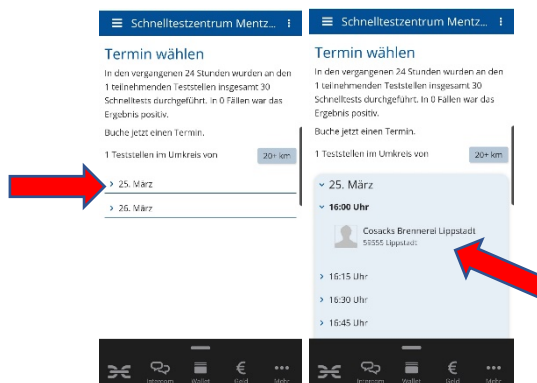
≡ Schnelltestzentrum Mentz... ⋮

Termin wählen

In den vergangenen 24 Stunden wurden an den 1 teilnehmenden Teststellen insgesamt 30 Schnelltests durchgeführt. In 0 Fällen war das Ergebnis positiv.

Buche jetzt einen Termin.

1 Teststellen im Umkreis von 20+ km

› 25. März

› 26. März

Intercom Wallet Geld Mehr

≡ Schnelltestzentrum Mentz... ⋮

Termin wählen

In den vergangenen 24 Stunden wurden an den 1 teilnehmenden Teststellen insgesamt 30 Schnelltests durchgeführt. In 0 Fällen war das Ergebnis positiv.

Buche jetzt einen Termin.

1 Teststellen im Umkreis von 20+ km

⌄ 25. März

⌄ 16:00 Uhr

Cosacks Brennerei Lippstadt
59555 Lippstadt

› 16:15 Uhr

› 16:30 Uhr

› 16:45 Uhr

Intercom Wallet Geld Mehr